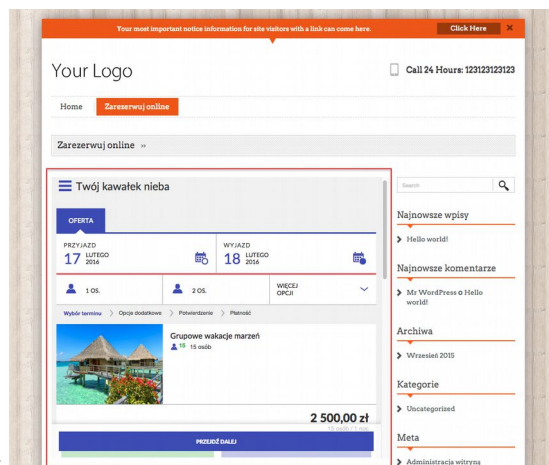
Your most important notice information for site visitors with a link can come here.
Click Here
×

Your Logo

Call 24 Hours: 123123123123

Home
Zarezerwuj online

Zarezerwuj online »

Twój kawałek nieba

OFERTA

PRZYJAZD
17 LUTEGO 2016

WYJAZD
18 LUTEGO 2016

1 OS.
2 OS.
WIĘCEJ OPCJI

Wybór terminu › Opcje dodatkowe › Potwierdzenie › Płatność

Grupowe wakacje marzeń
15 15 osób

2 500,00 zł
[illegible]

PRZEJDŹ DALEJ

Search

Najnowsze wpisy
Hello world!

Najnowsze komentarze
Mr WordPress o Hello world!

Archiwa
Wrzesień 2015

Kategorie
Uncategorized

Meta
Administracja witryną